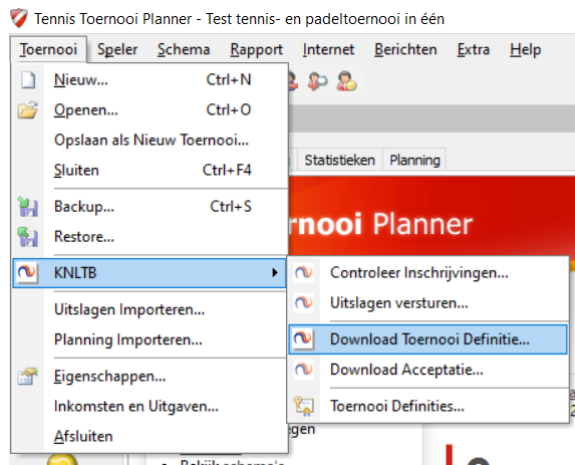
Tennis Toernooi Planner - Test tennis- en padeltoernooi in één

Toernooi Speler Schema Rapport Internet Berichten Extra Help

Nieuw... Ctrl+N
Openen... Ctrl+O
Opslaan als Nieuw Toernooi...
Sluiten Ctrl+F4
Backup... Ctrl+S
Restore...
KNLTB
Uitslagen Importeren...
Planning Importeren...
Eigenschappen...
Inkomsten en Uitgaven...
Afsluiten

Controleer Inschrijvingen...
Uitslagen versturen...
Download Toernooi Definitie...
Download Acceptatie...
Toernooi Definities...

Statistieken Planning

rnooi Planner

egen
Bekijk schema's